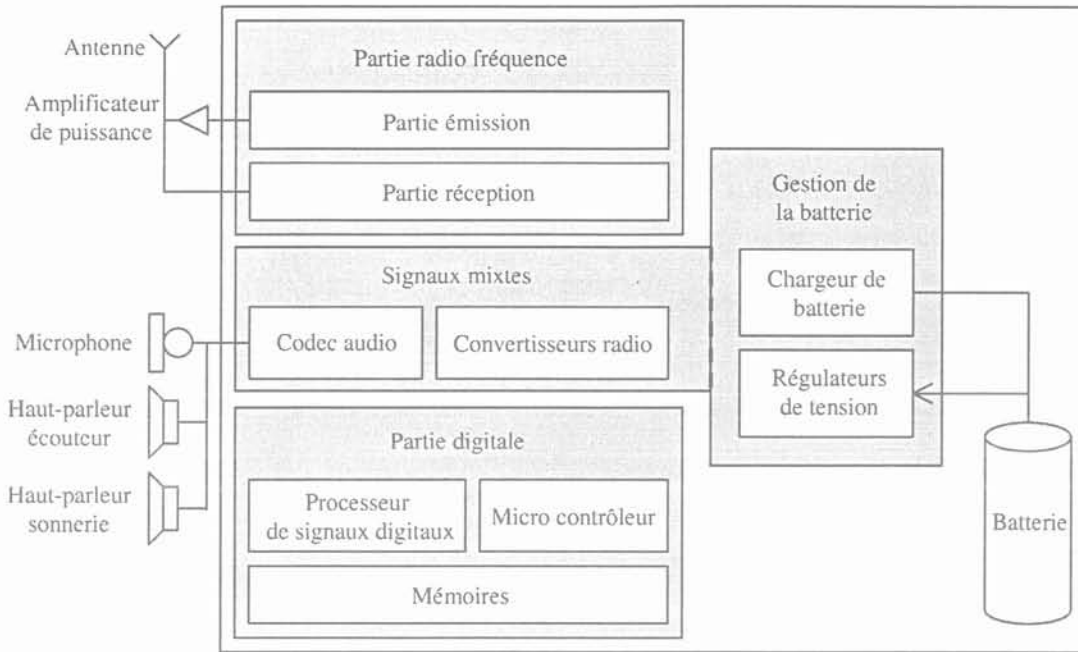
Antenne

Amplificateur de puissance

Partie radio fréquence

Partie émission

Partie réception

Gestion de la batterie

Signaux mixtes

Chargeur de batterie

Microphone

Codec audio

Convertisseurs radio

Régulateurs de tension

Haut-parleur écouteur

Partie digitale

Haut-parleur sonnerie

Processeur de signaux digitaux

Micro contrôleur

Batterie

Mémoires